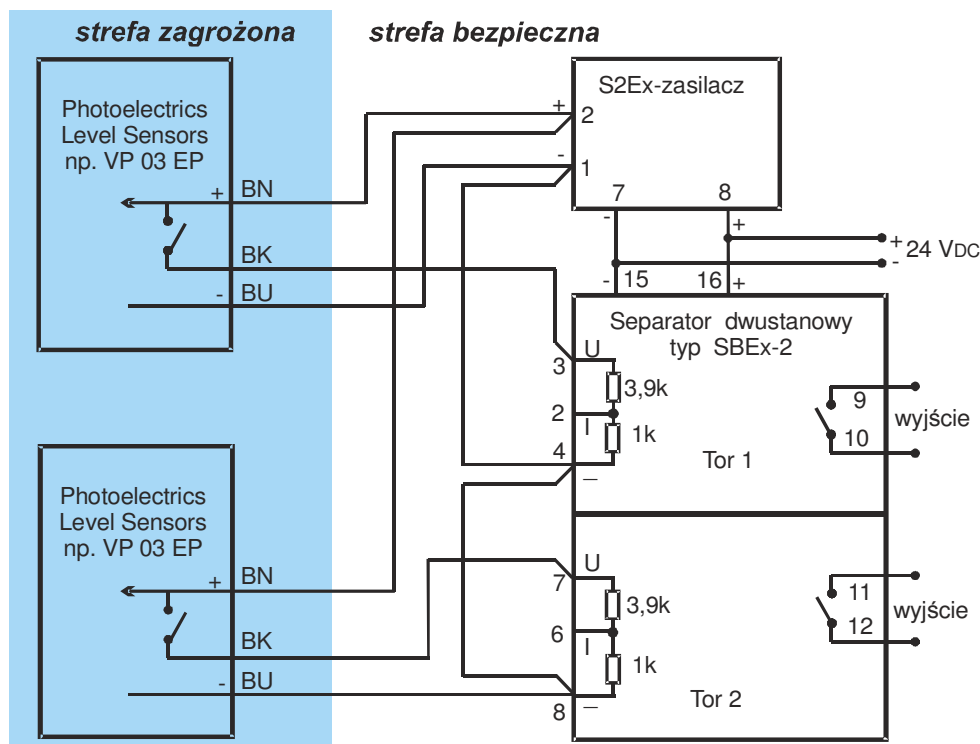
strefa zagrożona

strefa bezpieczna

Photoelectrics Level Sensors np. VP 03 EP

+ BN

BK

- BU

S2Ex-zasilacz

+ 2

- 1

7

8

-

+

+ 24 $V_{DC}$

-

- 15

16 +

Separator dwustanowy typ SBEx-2

3 U

3,9k

2

I

1k

4

—

9

10

wyjście

Tor 1

Photoelectrics Level Sensors np. VP 03 EP

+ BN

BK

- BU

7 U

3,9k

6

I

1k

8 —

11

12

wyjście

Tor 2